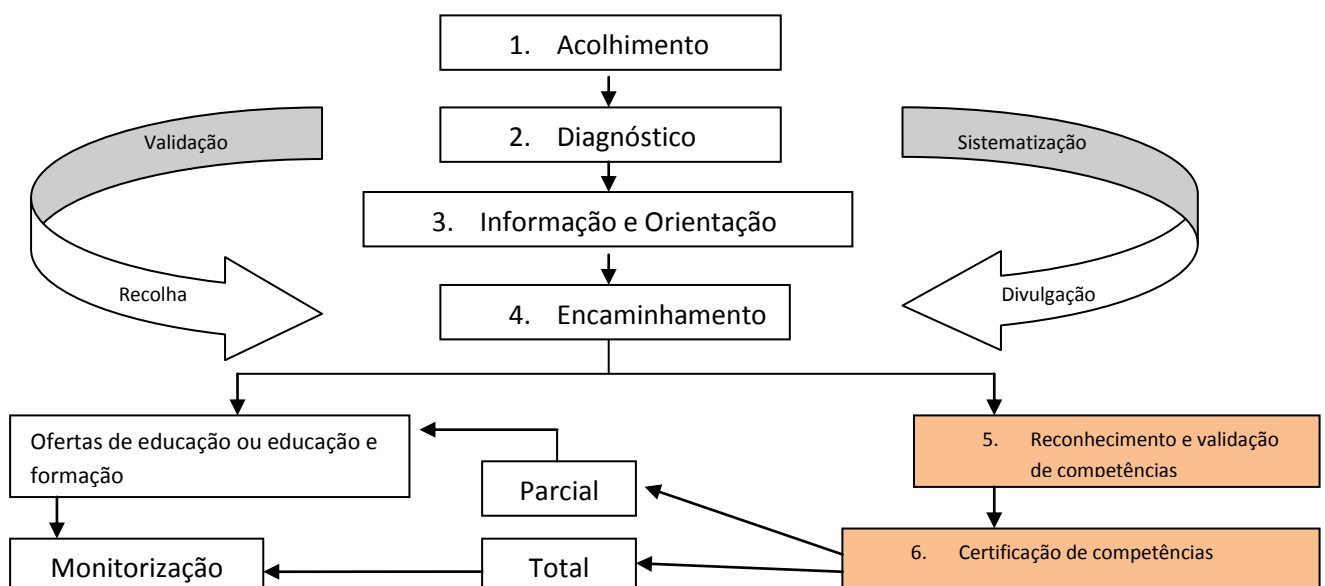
1. Acolhimento

Validação

2. Diagnóstico

Sistematização

3. Informação e Orientação

Recolha

4. Encaminhamento

Divulgação

Ofertas de educação ou educação e formação

5. Reconhecimento e validação de competências

Parcial

Monitorização

Total

6. Certificação de competências